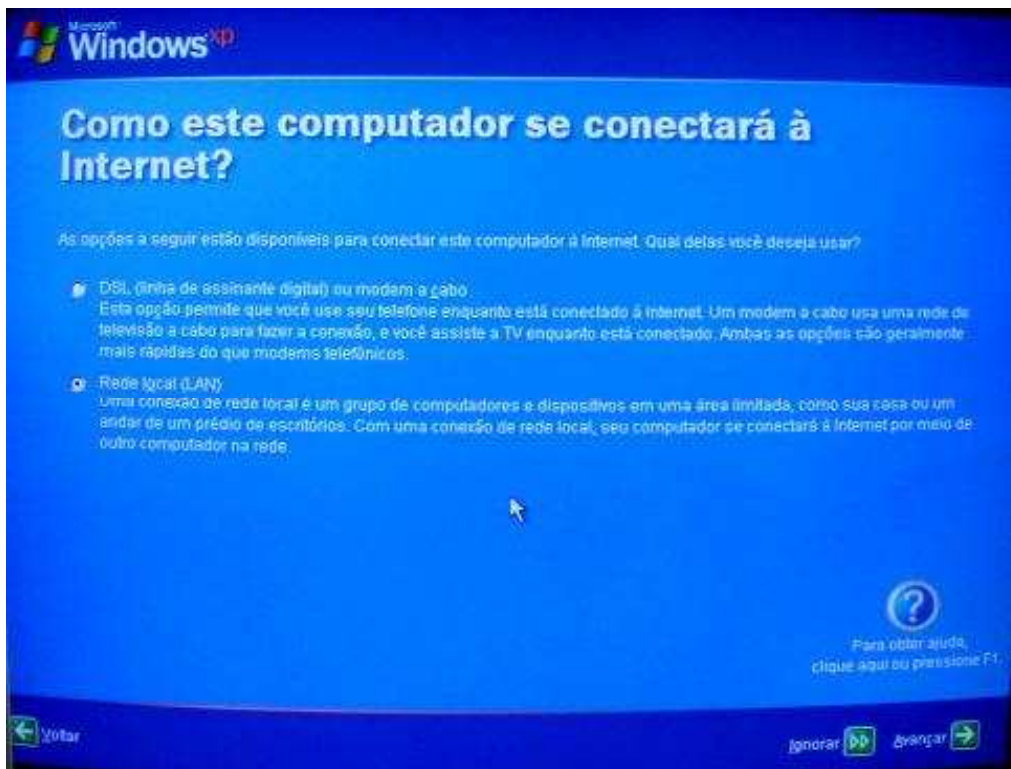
Microsoft Windows xp

Como este computador se conectará à Internet?

As opções a seguir estão disponíveis para conectar este computador à Internet. Qual delas você deseja usar?

DSL (linha de assinante digital) ou modem a cabo
Esta opção permite que você use seu telefone enquanto está conectado à Internet. Um modem a cabo usa uma rede de televisão a cabo para fazer a conexão, e você assiste a TV enquanto está conectado. Ambas as opções são geralmente mais rápidas do que modems telefônicos.

Rede local (LAN)
Uma conexão de rede local é um grupo de computadores e dispositivos em uma área limitada, como sua casa ou um andar de um prédio de escritórios. Com uma conexão de rede local, seu computador se conectará à Internet por meio de outro computador na rede.

Para obter ajuda, clique aqui ou pressione F1.

Voltar

Ignorar

Avançar